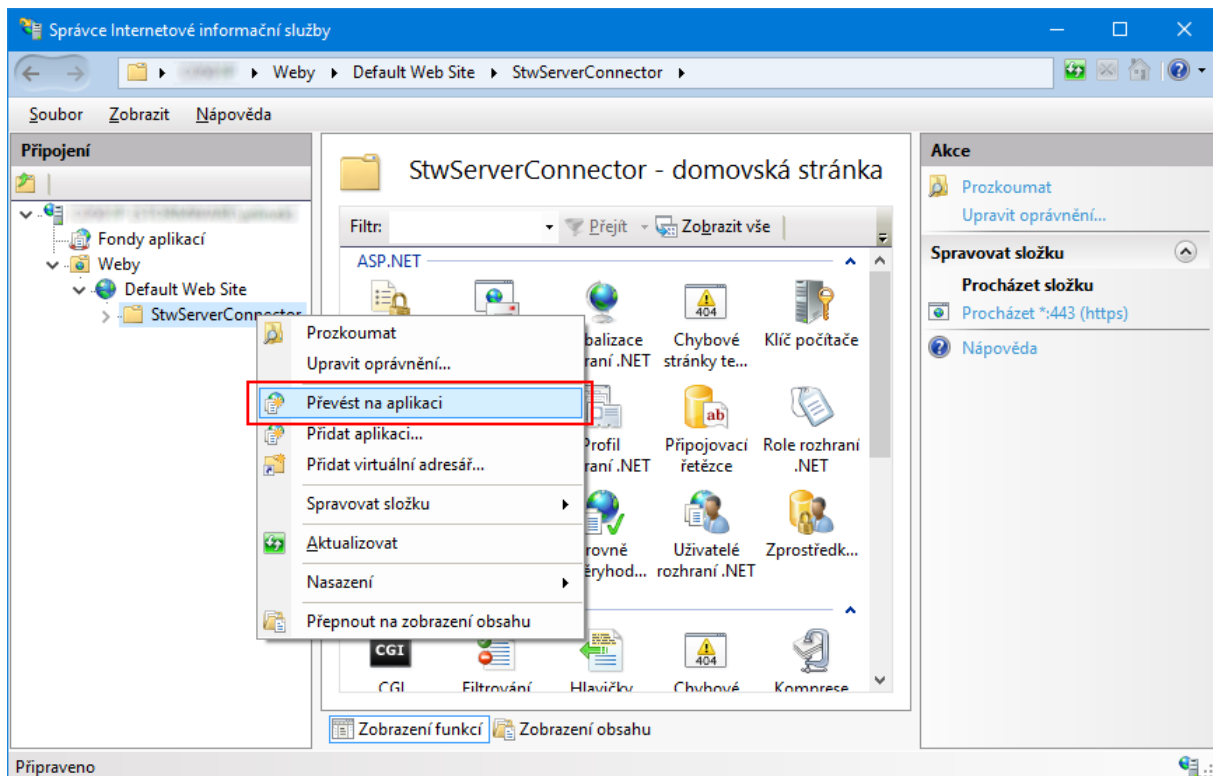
Správce Internetové informační služby

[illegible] ▸ Weby ▸ Default Web Site ▸ StwServerConnector ▸

Soubor Zobrazit Nápověda

Připojení

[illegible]
Fondy aplikací
Weby
Default Web Site
StwServerConnector

StwServerConnector - domovská stránka

Filtr: Přejít Zobrazit vše

ASP.NET

balizace rraní .NET
Chybové stránky te...
Klíč počítače
Profil rraní .NET
Připojovací řetězce
Role rozhraní .NET
rovně ěryhod...
Uživatelé rozhraní .NET
Zprostředk...

404

ab

CGI

CGI
Filtrování
Hlavičky
Chybové
Komprese

Prozkoumat
Upravit oprávnění...
Převést na aplikaci
Přidat aplikaci...
Přidat virtuální adresář...
Spravovat složku
Aktualizovat
Nasazení
Přepnout na zobrazení obsahu

Zobrazení funkcí Zobrazení obsahu

Akce
Prozkoumat
Upravit oprávnění...
Spravovat složku
Procházet složku
Procházet *:443 (https)
Nápověda

Připraveno